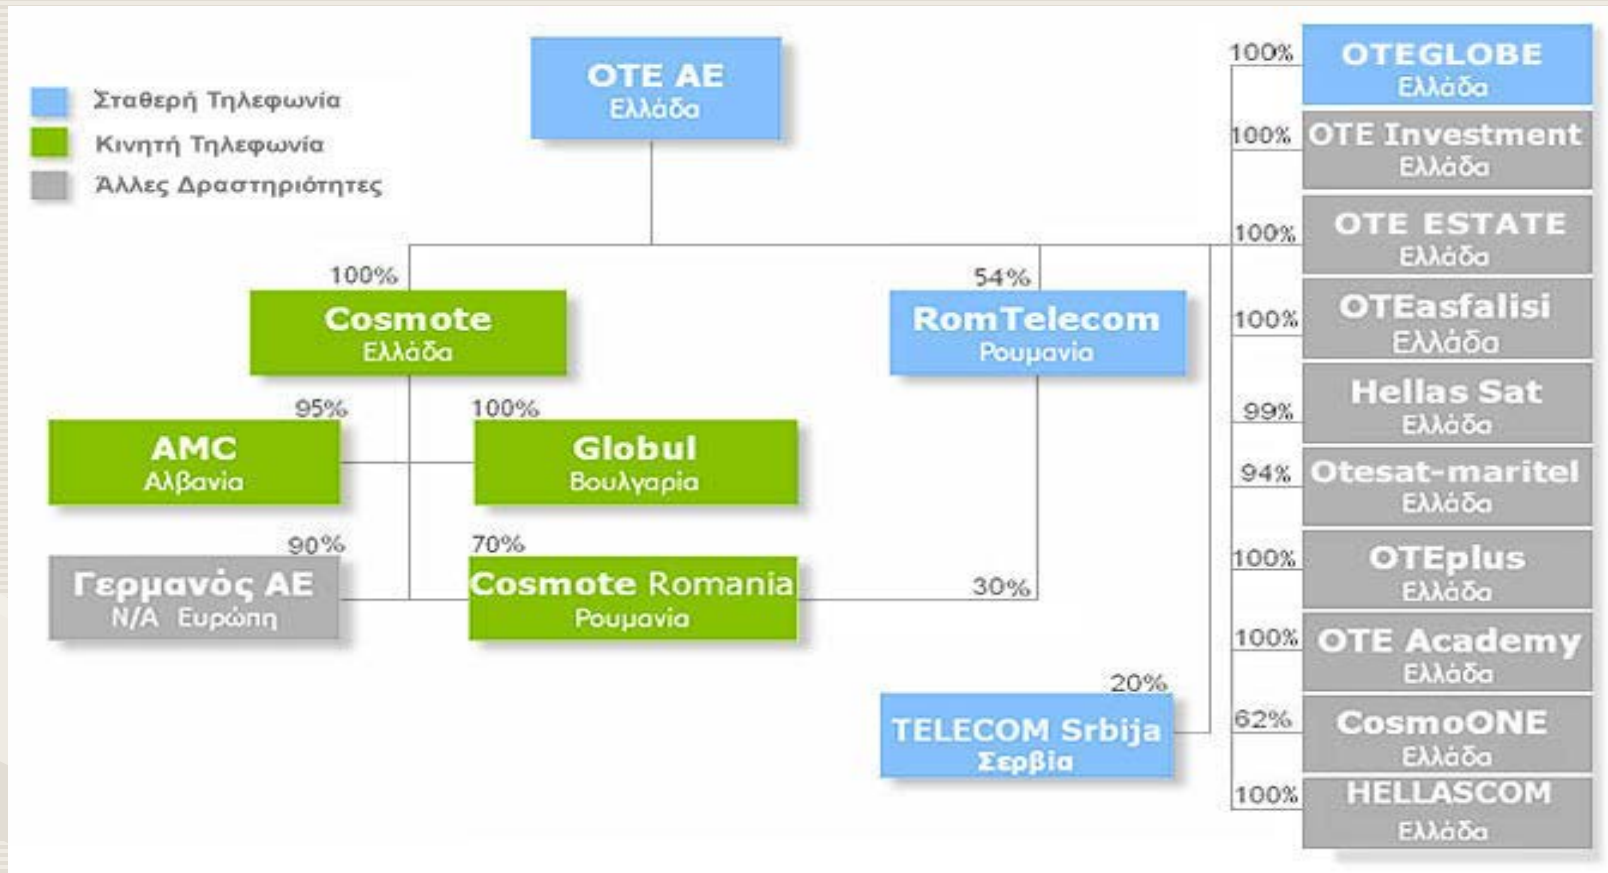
Σταθερή Τηλεφωνία
Κινητή Τηλεφωνία
Άλλες Δραστηριότητες

OTE AE
Ελλάδα

100%
Cosmote
Ελλάδα

54%
RomTelecom
Ρουμανία

95%
AMC
Αλβανία

100%
Globul
Βουλγαρία

90%
Γερμανός ΑΕ
N/A Ευρώπη

70%
Cosmote Romania
Ρουμανία

30%

20%
TELECOM Srbija
Σερβία

100%
OTEGLOBE
Ελλάδα

100%
OTE Investment
Ελλάδα

100%
OTE ESTATE
Ελλάδα

100%
OTEasfalisi
Ελλάδα

99%
Hellas Sat
Ελλάδα

94%
Otesat-maritel
Ελλάδα

100%
OTEplus
Ελλάδα

100%
OTE Academy
Ελλάδα

62%
CosmoONE
Ελλάδα

100%
HELLASCOM
Ελλάδα